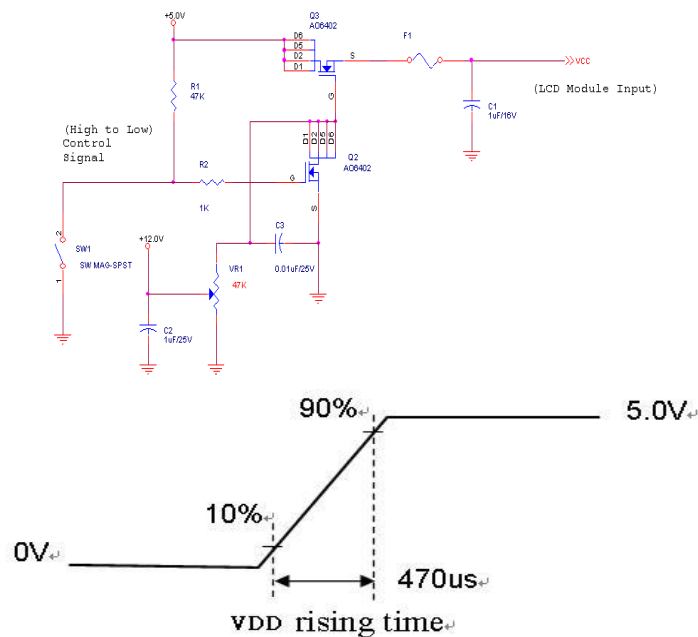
+5.0V

Q3
AO6402

D6
D5
D2
D1

S

F1

VCC

(LCD Module Input)

C1
1uF/16V

R1
47K

G

(High to Low)
Control
Signal

D1
D2
D5
D6

Q2
AO6402

R2

G

1K

S

2
SW1
SW MAG-SPST
1

+12.0V

C3

VR1
47K

0.01uF/25V

C2
1uF/25V

90%

5.0V

10%

0V

470us

VDD rising time